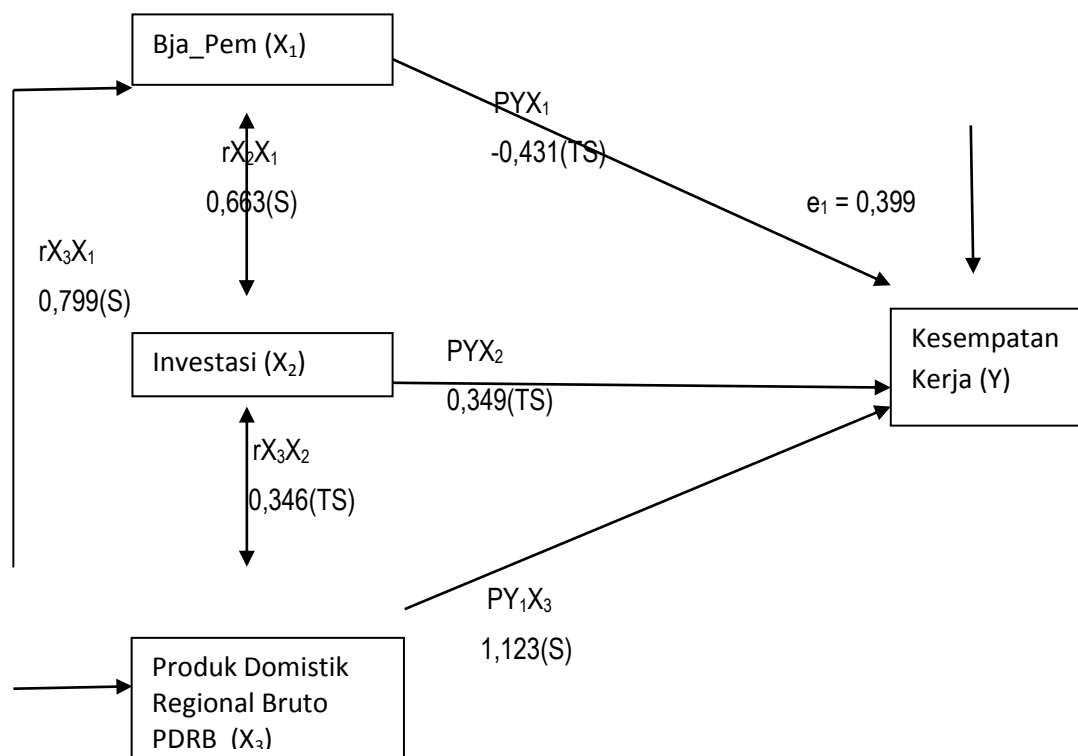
Bja_Pem ($X_1$)

$rX_2X_1$

0,663(S)

$PYX_1$

-0,431(TS)

$e_1$ = 0,399

$rX_3X_1$

0,799(S)

Investasi ($X_2$)

$PYX_2$

0,349(TS)

Kesempatan Kerja (Y)

$rX_3X_2$

0,346(TS)

$PY_1X_3$

1,123(S)

Produk Domistik Regional Bruto PDRB ($X_3$)